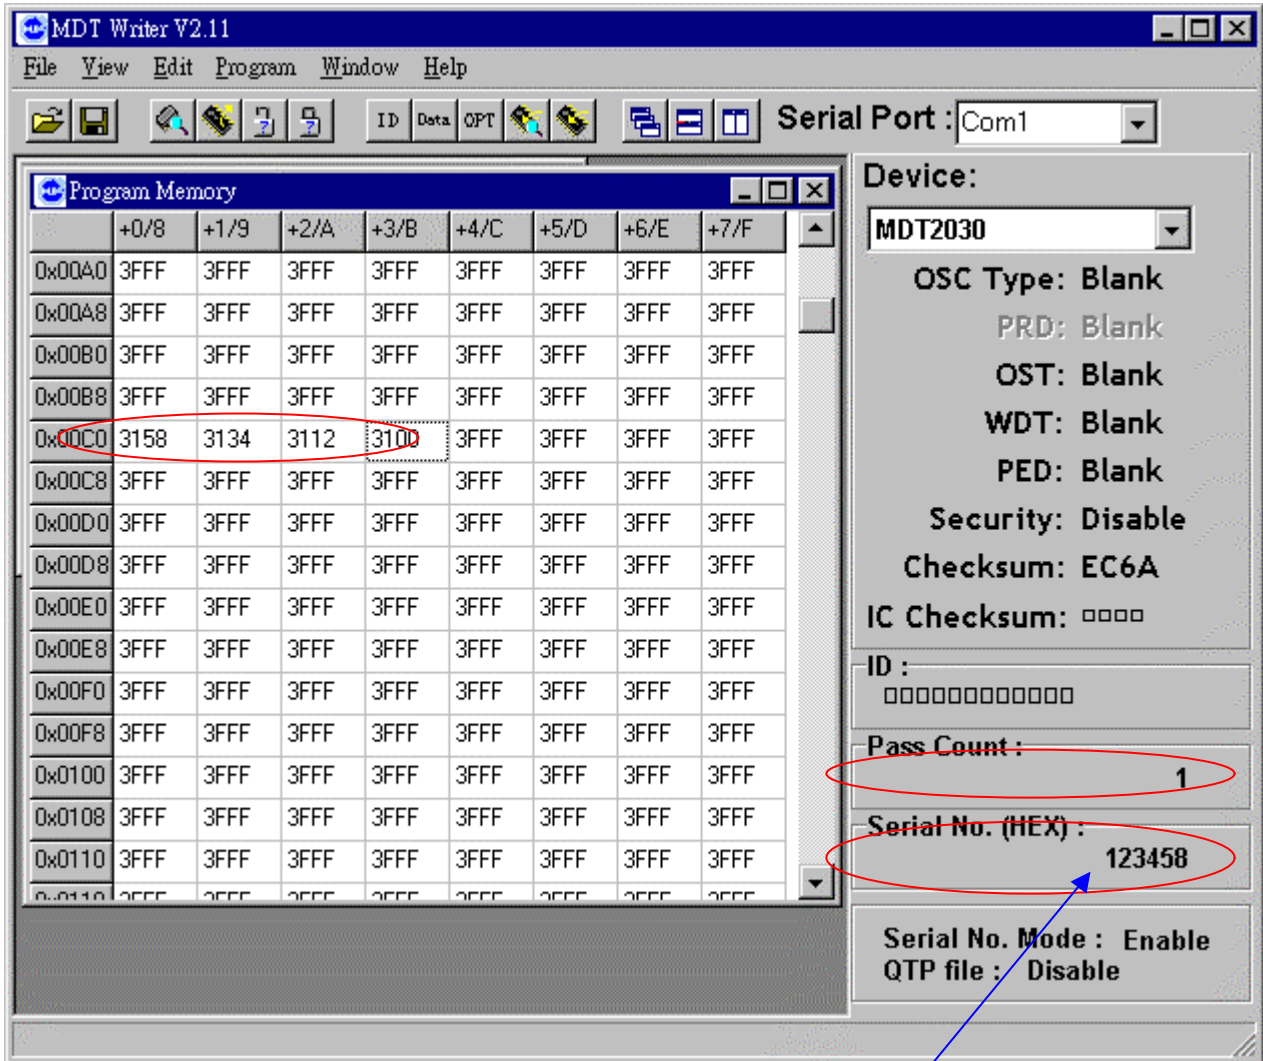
MDT Writer V2.11

File View Edit Program Window Help

ID Data OPT

Serial Port : Com1

Program Memory

| | +0/8 | +1/9 | +2/A | +3/B | +4/C | +5/D | +6/E | +7/F |
|---|---|---|---|---|---|---|---|---|
| 0x00A0 | 3FFF | 3FFF | 3FFF | 3FFF | 3FFF | 3FFF | 3FFF | 3FFF |
| 0x00A8 | 3FFF | 3FFF | 3FFF | 3FFF | 3FFF | 3FFF | 3FFF | 3FFF |
| 0x00B0 | 3FFF | 3FFF | 3FFF | 3FFF | 3FFF | 3FFF | 3FFF | 3FFF |
| 0x00B8 | 3FFF | 3FFF | 3FFF | 3FFF | 3FFF | 3FFF | 3FFF | 3FFF |
| 0x00C0 | 3158 | 3134 | 3112 | 3100 | 3FFF | 3FFF | 3FFF | 3FFF |
| 0x00C8 | 3FFF | 3FFF | 3FFF | 3FFF | 3FFF | 3FFF | 3FFF | 3FFF |
| 0x00D0 | 3FFF | 3FFF | 3FFF | 3FFF | 3FFF | 3FFF | 3FFF | 3FFF |
| 0x00D8 | 3FFF | 3FFF | 3FFF | 3FFF | 3FFF | 3FFF | 3FFF | 3FFF |
| 0x00E0 | 3FFF | 3FFF | 3FFF | 3FFF | 3FFF | 3FFF | 3FFF | 3FFF |
| 0x00E8 | 3FFF | 3FFF | 3FFF | 3FFF | 3FFF | 3FFF | 3FFF | 3FFF |
| 0x00F0 | 3FFF | 3FFF | 3FFF | 3FFF | 3FFF | 3FFF | 3FFF | 3FFF |
| 0x00F8 | 3FFF | 3FFF | 3FFF | 3FFF | 3FFF | 3FFF | 3FFF | 3FFF |
| 0x0100 | 3FFF | 3FFF | 3FFF | 3FFF | 3FFF | 3FFF | 3FFF | 3FFF |
| 0x0108 | 3FFF | 3FFF | 3FFF | 3FFF | 3FFF | 3FFF | 3FFF | 3FFF |
| 0x0110 | 3FFF | 3FFF | 3FFF | 3FFF | 3FFF | 3FFF | 3FFF | 3FFF |

Device:
MDT2030
OSC Type: Blank
PRD: Blank
OST: Blank
WDT: Blank
PED: Blank
Security: Disable
Checksum: EC6A
IC Checksum: □□□□

ID :
□□□□□□□□□□□□□

Pass Count :
1

Serial No. (HEX) :
123458

Serial No. Mode : Enable
QTP file : Disable